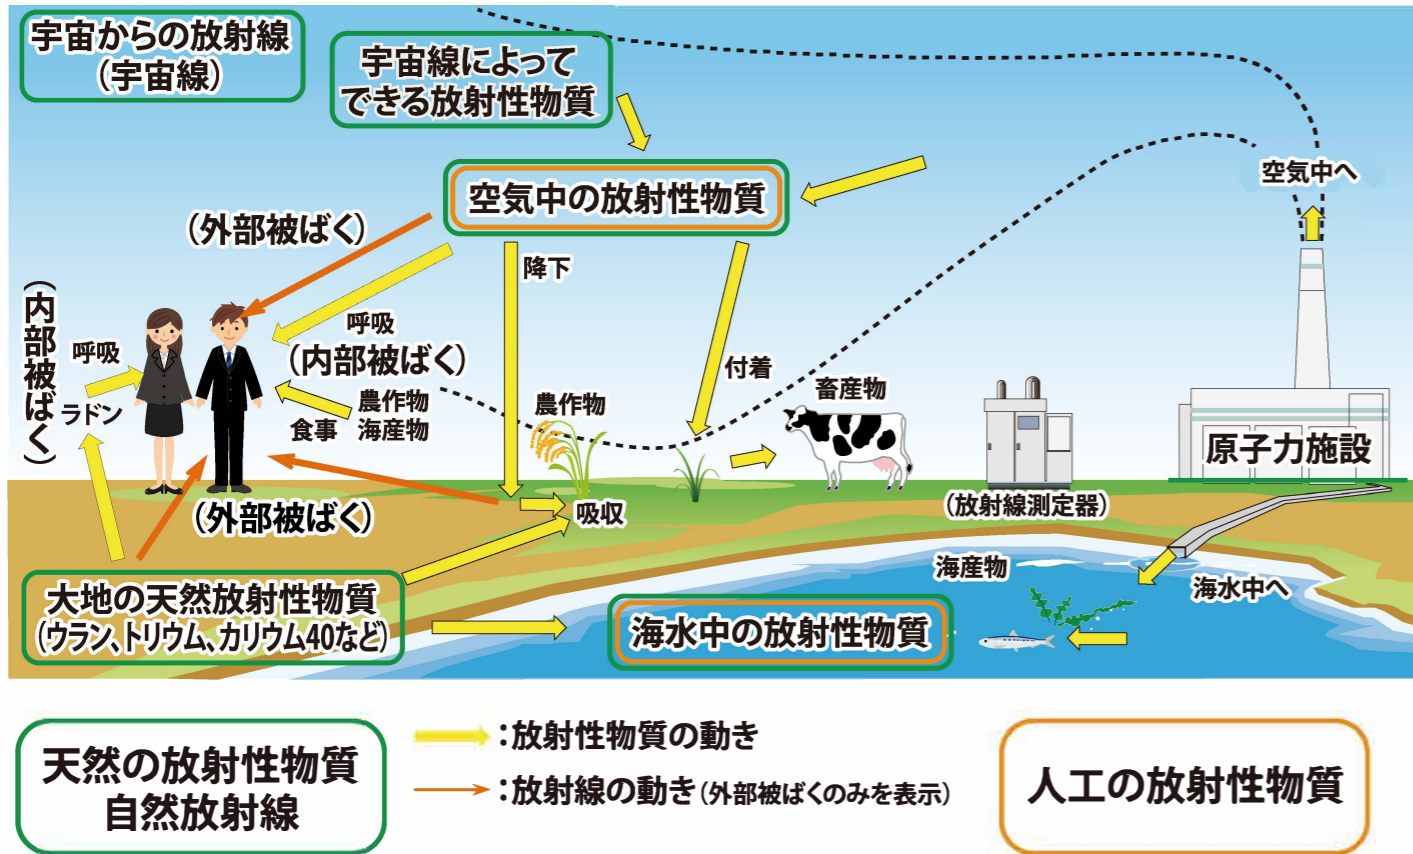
宇宙からの放射線
（宇宙線）

宇宙線によって
できる放射性物質

空気中の放射性物質

空気中へ

（外部被ばく）

降下

呼吸
（内部被ばく）

（内部被ばく）

呼吸

ラドン

農作物
海産物

食事

農作物

付着

畜産物

原子力施設

（外部被ばく）

吸収

（放射線測定器）

海産物

海水中へ

大地の天然放射性物質
（ウラン、トリウム、カリウム40など）

海水中の放射性物質

天然の放射性物質
自然放射線

：放射性物質の動き

：放射線の動き（外部被ばくのみを表示）

人工の放射性物質